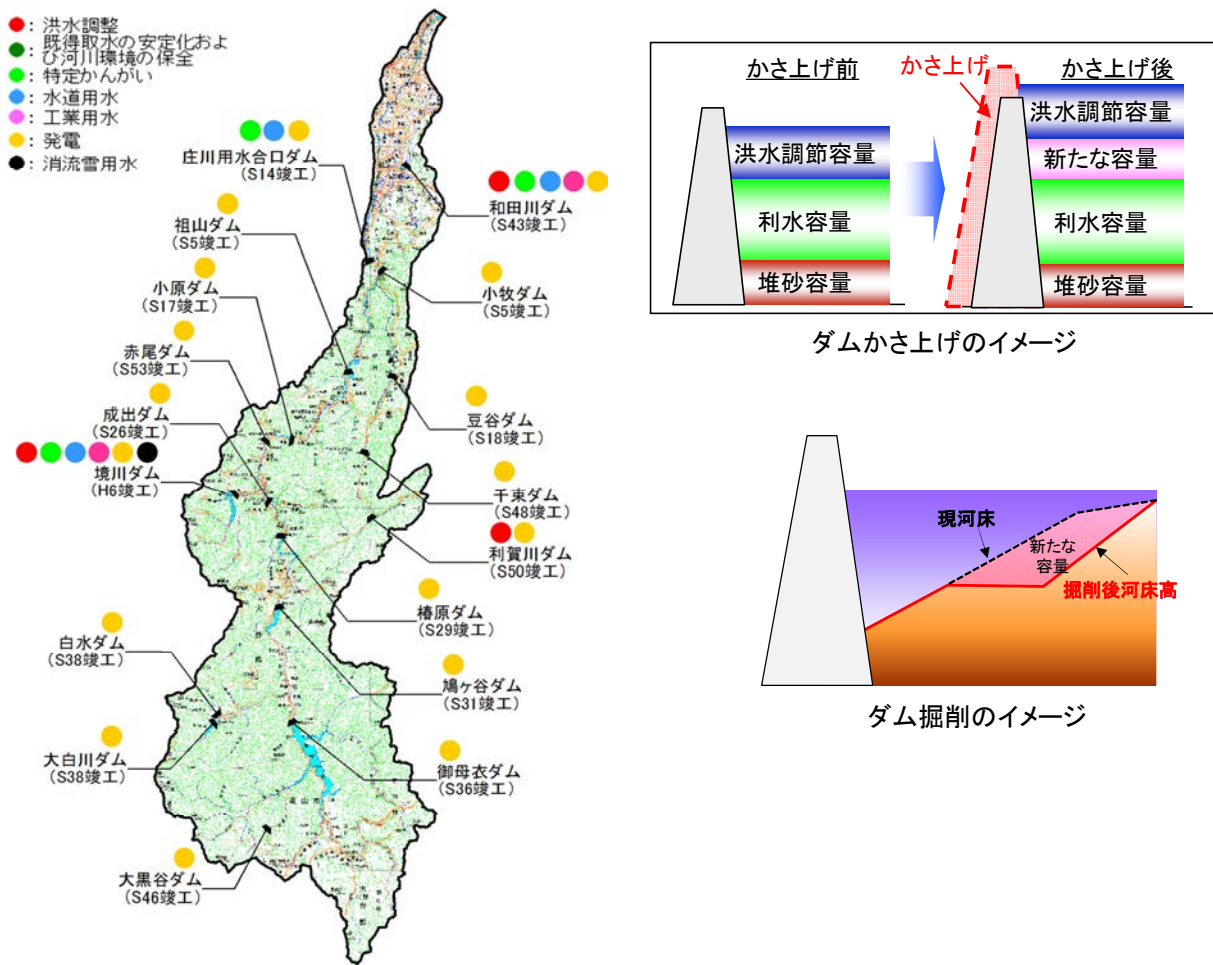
●：洪水調整
●：既得取水の安定化および河川環境の保全
●：特定かんがい
●：水道用水
●：工業用水
●：発電
●：消流雪用水

庄川用水合口ダム
（S14竣工）

和田川ダム
（S43竣工）

祖山ダム
（S5竣工）

小牧ダム
（S5竣工）

小原ダム
（S17竣工）

赤尾ダム
（S53竣工）

豆谷ダム
（S18竣工）

成出ダム
（S26竣工）

境川ダム
（H6竣工）

千束ダム
（S48竣工）

利賀川ダム
（S50竣工）

椿原ダム
（S29竣工）

白水ダム
（S38竣工）

鳩ヶ谷ダム
（S31竣工）

大白川ダム
（S38竣工）

御母衣ダム
（S36竣工）

大黒谷ダム
（S46竣工）

かさ上げ前
かさ上げ
かさ上げ後
洪水調節容量
利水容量
堆砂容量
洪水調節容量
新たな容量
利水容量
堆砂容量

ダムかさ上げのイメージ

現河床
新たな容量
掘削後河床高

ダム掘削のイメージ